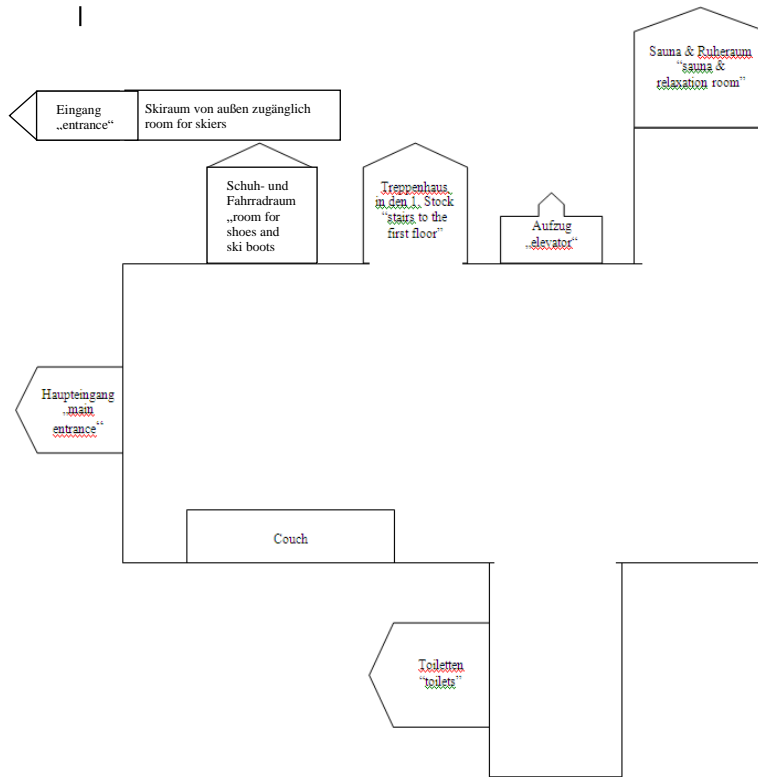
Eingang „entrance“

Skiraum von außen zugänglich room for skiers

Schuh- und Fahrradraum „room for shoes and ski boots

Treppenhaus in den 1. Stock “stairs to the first floor”

Aufzug „elevator“

Sauna & Ruheraum “sauna & relaxation room”

Haupteingang „main entrance“

Couch

Toiletten “toilets”